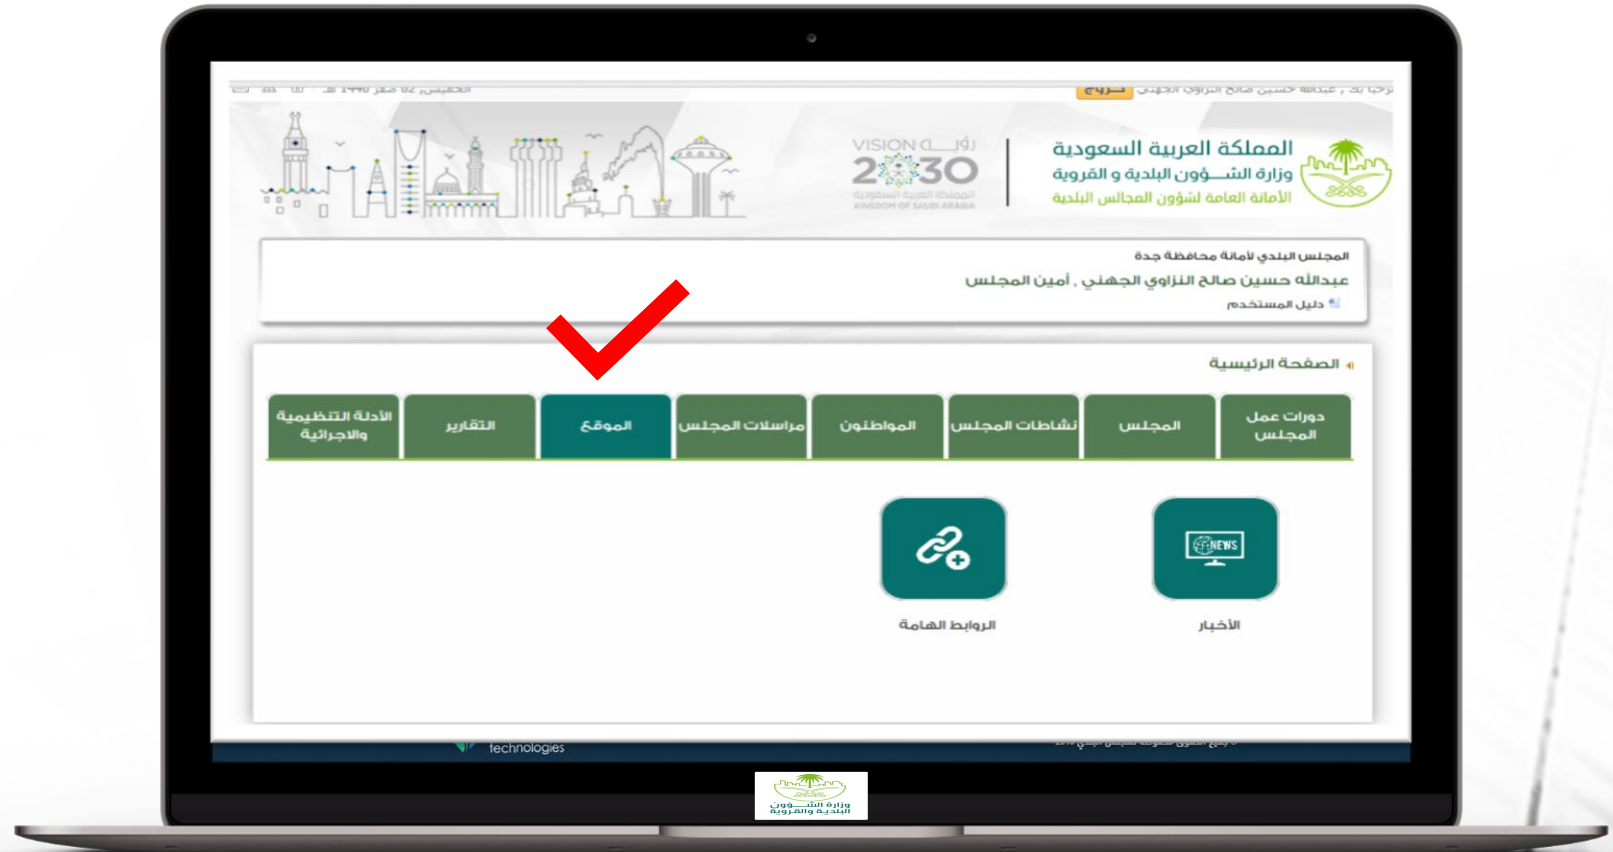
مرحبا بك , عبدالله حسين صالح النزاوي الجهني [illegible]
الخميس, 02 صفر 1440 هـ

المملكة العربية السعودية
وزارة الشـــؤون البلدية و القروية
الأمانة العامة لشؤون المجالس البلدية

رؤية VISION
2030
المملكة العربية السعودية
KINGDOM OF SAUDI ARABIA

المجلس البلدي لأمانة محافظة جدة
عبدالله حسين صالح النزاوي الجهني , أمين المجلس
دليل المستخدم

الصفحة الرئيسية

| دورات عمل المجلس | المجلس | نشاطات المجلس | المواطنون | مراسلات المجلس | الموقع | التقارير | الأدلة التنظيمية والاجرائية |
|---|---|---|---|---|---|---|---|

NEWS
الأخبار
الروابط الهامة

technologies

وزارة الشـــؤون البلدية والقروية